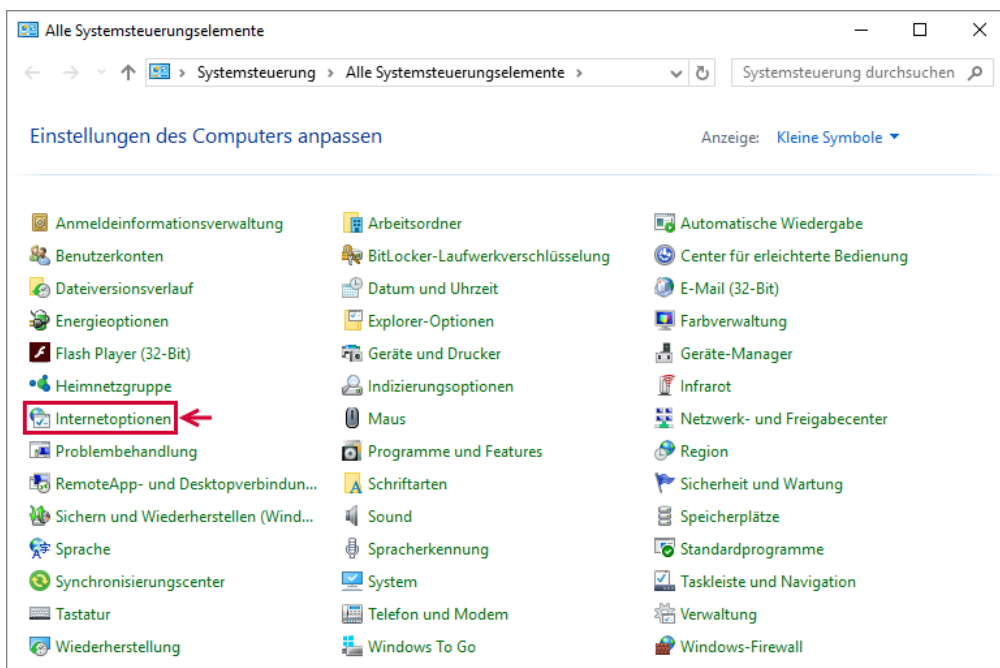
Alle Systemsteuerungselemente

Systemsteuerung › Alle Systemsteuerungselemente ›

Systemsteuerung durchsuchen

Einstellungen des Computers anpassen

Anzeige: Kleine Symbole ▾

Anmeldeinformationsverwaltung
Benutzerkonten
Dateiversionsverlauf
Energieoptionen
Flash Player (32-Bit)
Heimnetzgruppe
Internetoptionen
Problembehandlung
RemoteApp- und Desktopverbindun...
Sichern und Wiederherstellen (Wind...
Sprache
Synchronisierungscenter
Tastatur
Wiederherstellung

Arbeitsordner
BitLocker-Laufwerkverschlüsselung
Datum und Uhrzeit
Explorer-Optionen
Geräte und Drucker
Indizierungsoptionen
Maus
Programme und Features
Schriftarten
Sound
Spracherkennung
System
Telefon und Modem
Windows To Go

Automatische Wiedergabe
Center für erleichterte Bedienung
E-Mail (32-Bit)
Farbverwaltung
Geräte-Manager
Infrarot
Netzwerk- und Freigabecenter
Region
Sicherheit und Wartung
Speicherplätze
Standardprogramme
Taskleiste und Navigation
Verwaltung
Windows-Firewall